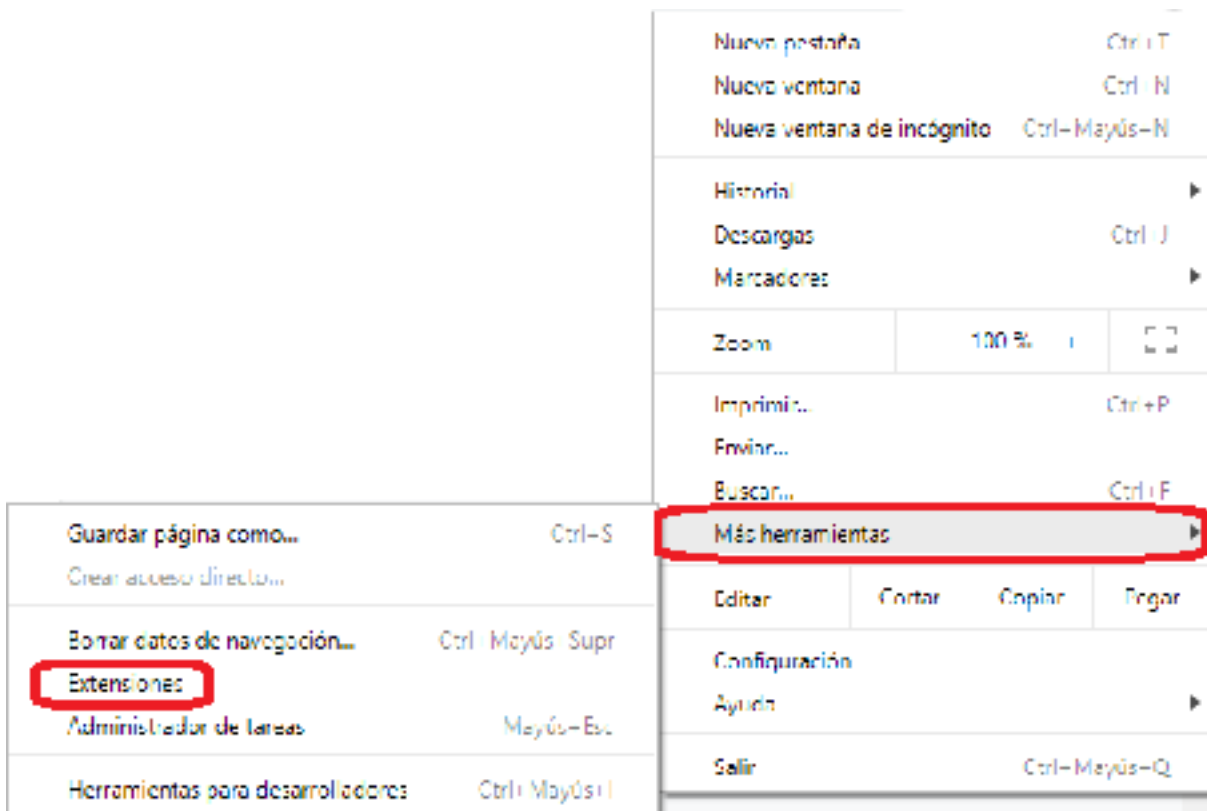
Nueva pestaña Ctrl+T
Nueva ventana Ctrl+N
Nueva ventana de incógnito Ctrl+Mayús+N

Historial
Descargas Ctrl+J
Marcadores

Zoom 100 %

Imprimir... Ctrl+P
Enviar...
Buscar... Ctrl+F
Más herramientas

Editar Cortar Copiar Pegar

Configuración
Ayuda

Salir Ctrl+Mayús+Q

Guardar página como... Ctrl+S
Crear acceso directo...

Borrar datos de navegación... Ctrl+Mayús+Supr
Extensiones
Administrador de tareas Mayús+Esc

Herramientas para desarrolladores Ctrl+Mayús+I